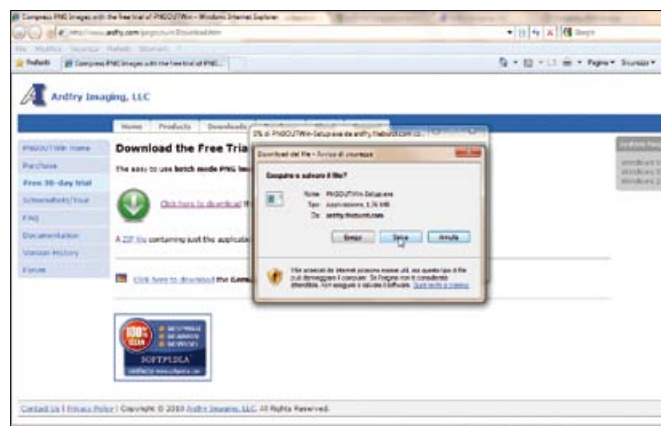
Compress PNG Images with the free trial of PNGOUTWin - Windows Internet Explorer

http://www.ardfry.com/pngoutwin/Download.htm

File Modifica Visualizza Preferiti Strumenti ?

Preferiti

Compress PNG Images with the free trial of PNG...

Pagina Sicurezza

Ardfry Imaging, LLC

Home Products Downloads

PNGOUTWin Home

Purchase

Free 30-day trial

Screenshots/Tour

FAQ

Documentation

Version History

Forum

Download the Free Tria

The easy to use batch mode PNG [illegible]

Click here to download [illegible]

A ZIP file containing just the applicat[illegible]

Click here to download the Gam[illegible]

0% di PNGOUTWin-Setup.exe da ardfry.fileburst.com co...

Download del file - Avviso di sicurezza

Eseguire o salvare il file?

Nome: PNGOUTWin-Setup.exe

Tipo: Applicazione, 3,76 MB

Da: ardfry.fileburst.com

Esegui Salva Annulla

I file scaricati da Internet possono essere utili, ma questo tipo di file può danneggiare il computer. Se l'origine non è considerata attendibile, non eseguire o salvare il software. Quali sono i rischi?

100% CLEAN SOFTPEDIA

Windows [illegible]
Windows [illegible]
Windows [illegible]

Contact Us | Privacy Policy | Copyright © 2010 Ardfry Imaging, LLC. All Rights Reserved.